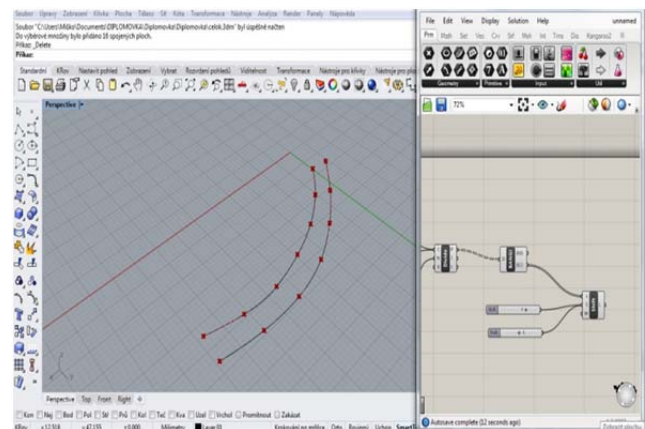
Soubor Úpravy Zobrazení Křivka Plocha Tělesa Síť Kóta Transformace Nástroje Analýza Render Panely Nápověda

Soubor "C:\Users\Miško\Documents\DIPLOMOVKA\Diplomovka\Diplomovka\celok.3dm" byl úspěšně načten
Do výběrové množiny bylo přidáno 18 spojených ploch.
Příkaz: _Delete
Příkaz:

Standardní Křivky Nastavit pohled Zobrazení Výběr Rozvržení pohledů Viditelnost Transformace Nástroje pro křivky Nástroje pro pl

Perspective

Perspective Top Front Right

Kon Nej Bod Pol Stř Prů Kol Teč Kva Uzel Vrchol Promítnout Zakázat

File Edit View Display Solution Help unnamed
Prm Math Set Vec Crv Srf Mesh Int Trns Dis Kangaroo2

Geometry Primitive Input Util

72%

Autosave complete (12 seconds ago)